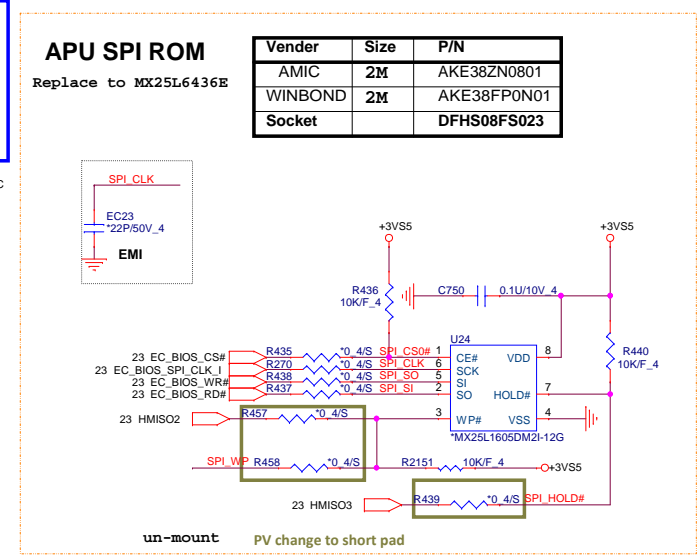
APU SPI ROM

Replace to MX25L6436E

| Vender | Size | P/N |
|---|---|---|
| AMIC | 2M | AKE38ZN0801 |
| WINBOND | 2M | AKE38FP0N01 |
| Socket | | DFHS08FS023 |

SPI_CLK
EC23
*22P/50V_4
EMI

+3VS5
+3VS5
R436
10K/F_4
C750
0.1U/10V_4
U24
R440
10K/F_4

23 EC_BIOS_CS#
23 EC_BIOS_SPI_CLK_I
23 EC_BIOS_WR#
23 EC_BIOS_RD#
R435 *0_4/S SPI_CS0# 1
R270 *0_4/S SPI_CLK 6
R438 *0_4/S SPI_SO 5
R437 *0_4/S SPI_SI 2
CE#
SCK
SI
SO
VDD 8
HOLD# 7
23 HMISO2
R457 *0_4/S 3
WP#
VSS 4
*MX25L1605DM2I-12G
SPI_WP R458 *0_4/S R2151 10K/F_4 +3VS5
23 HMISO3
R439 *0_4/S SPI_HOLD#

un-mount
PV change to short pad